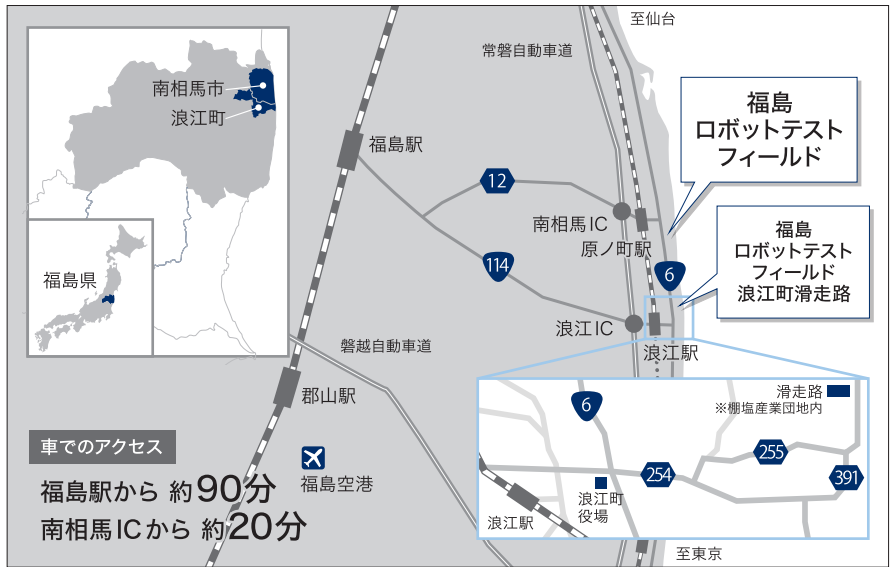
至仙台

常磐自動車道

南相馬市

浪江町

福島県

福島駅

福島
ロボットテスト
フィールド

12

南相馬IC

原ノ町駅

6

福島
ロボットテスト
フィールド
浪江町滑走路

114

浪江IC

浪江駅

磐越自動車道

郡山駅

6

滑走路
※棚塩産業団地内

車でのアクセス

福島空港

255

254

391

福島駅から 約90分
南相馬ICから 約20分

浪江町
役場

浪江駅

至東京